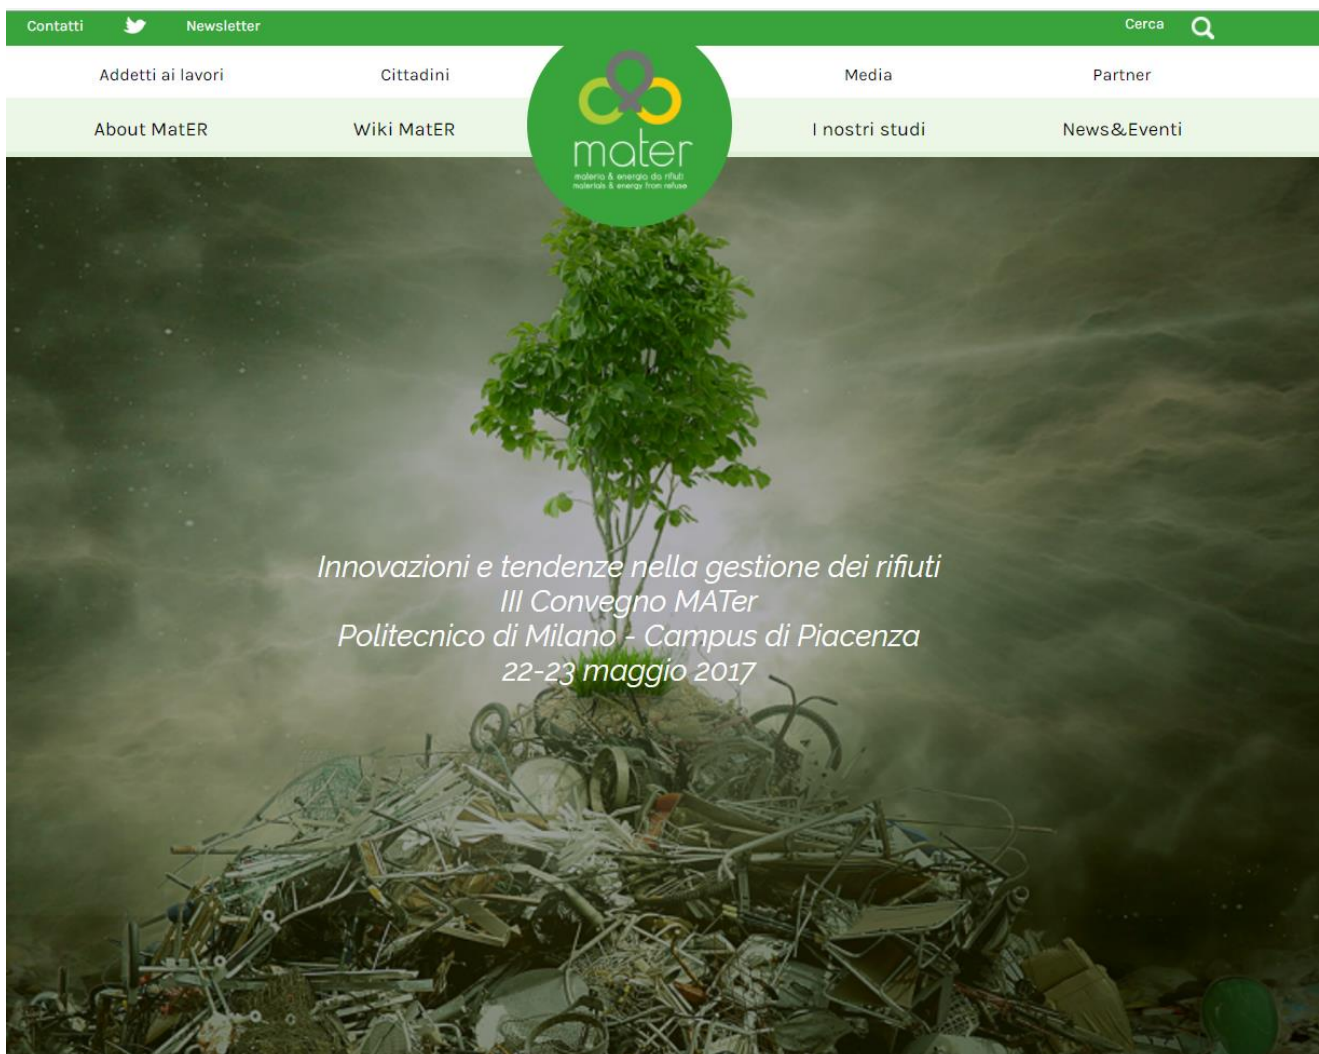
Contatti Newsletter Cerca

Addetti ai lavori Cittadini Media Partner

About MatER Wiki MatER I nostri studi News&Eventi

mater
materia & energia da rifiuti
materials & energy from refuse

Innovazioni e tendenze nella gestione dei rifiuti
III Convegno MATer
Politecnico di Milano - Campus di Piacenza
22-23 maggio 2017